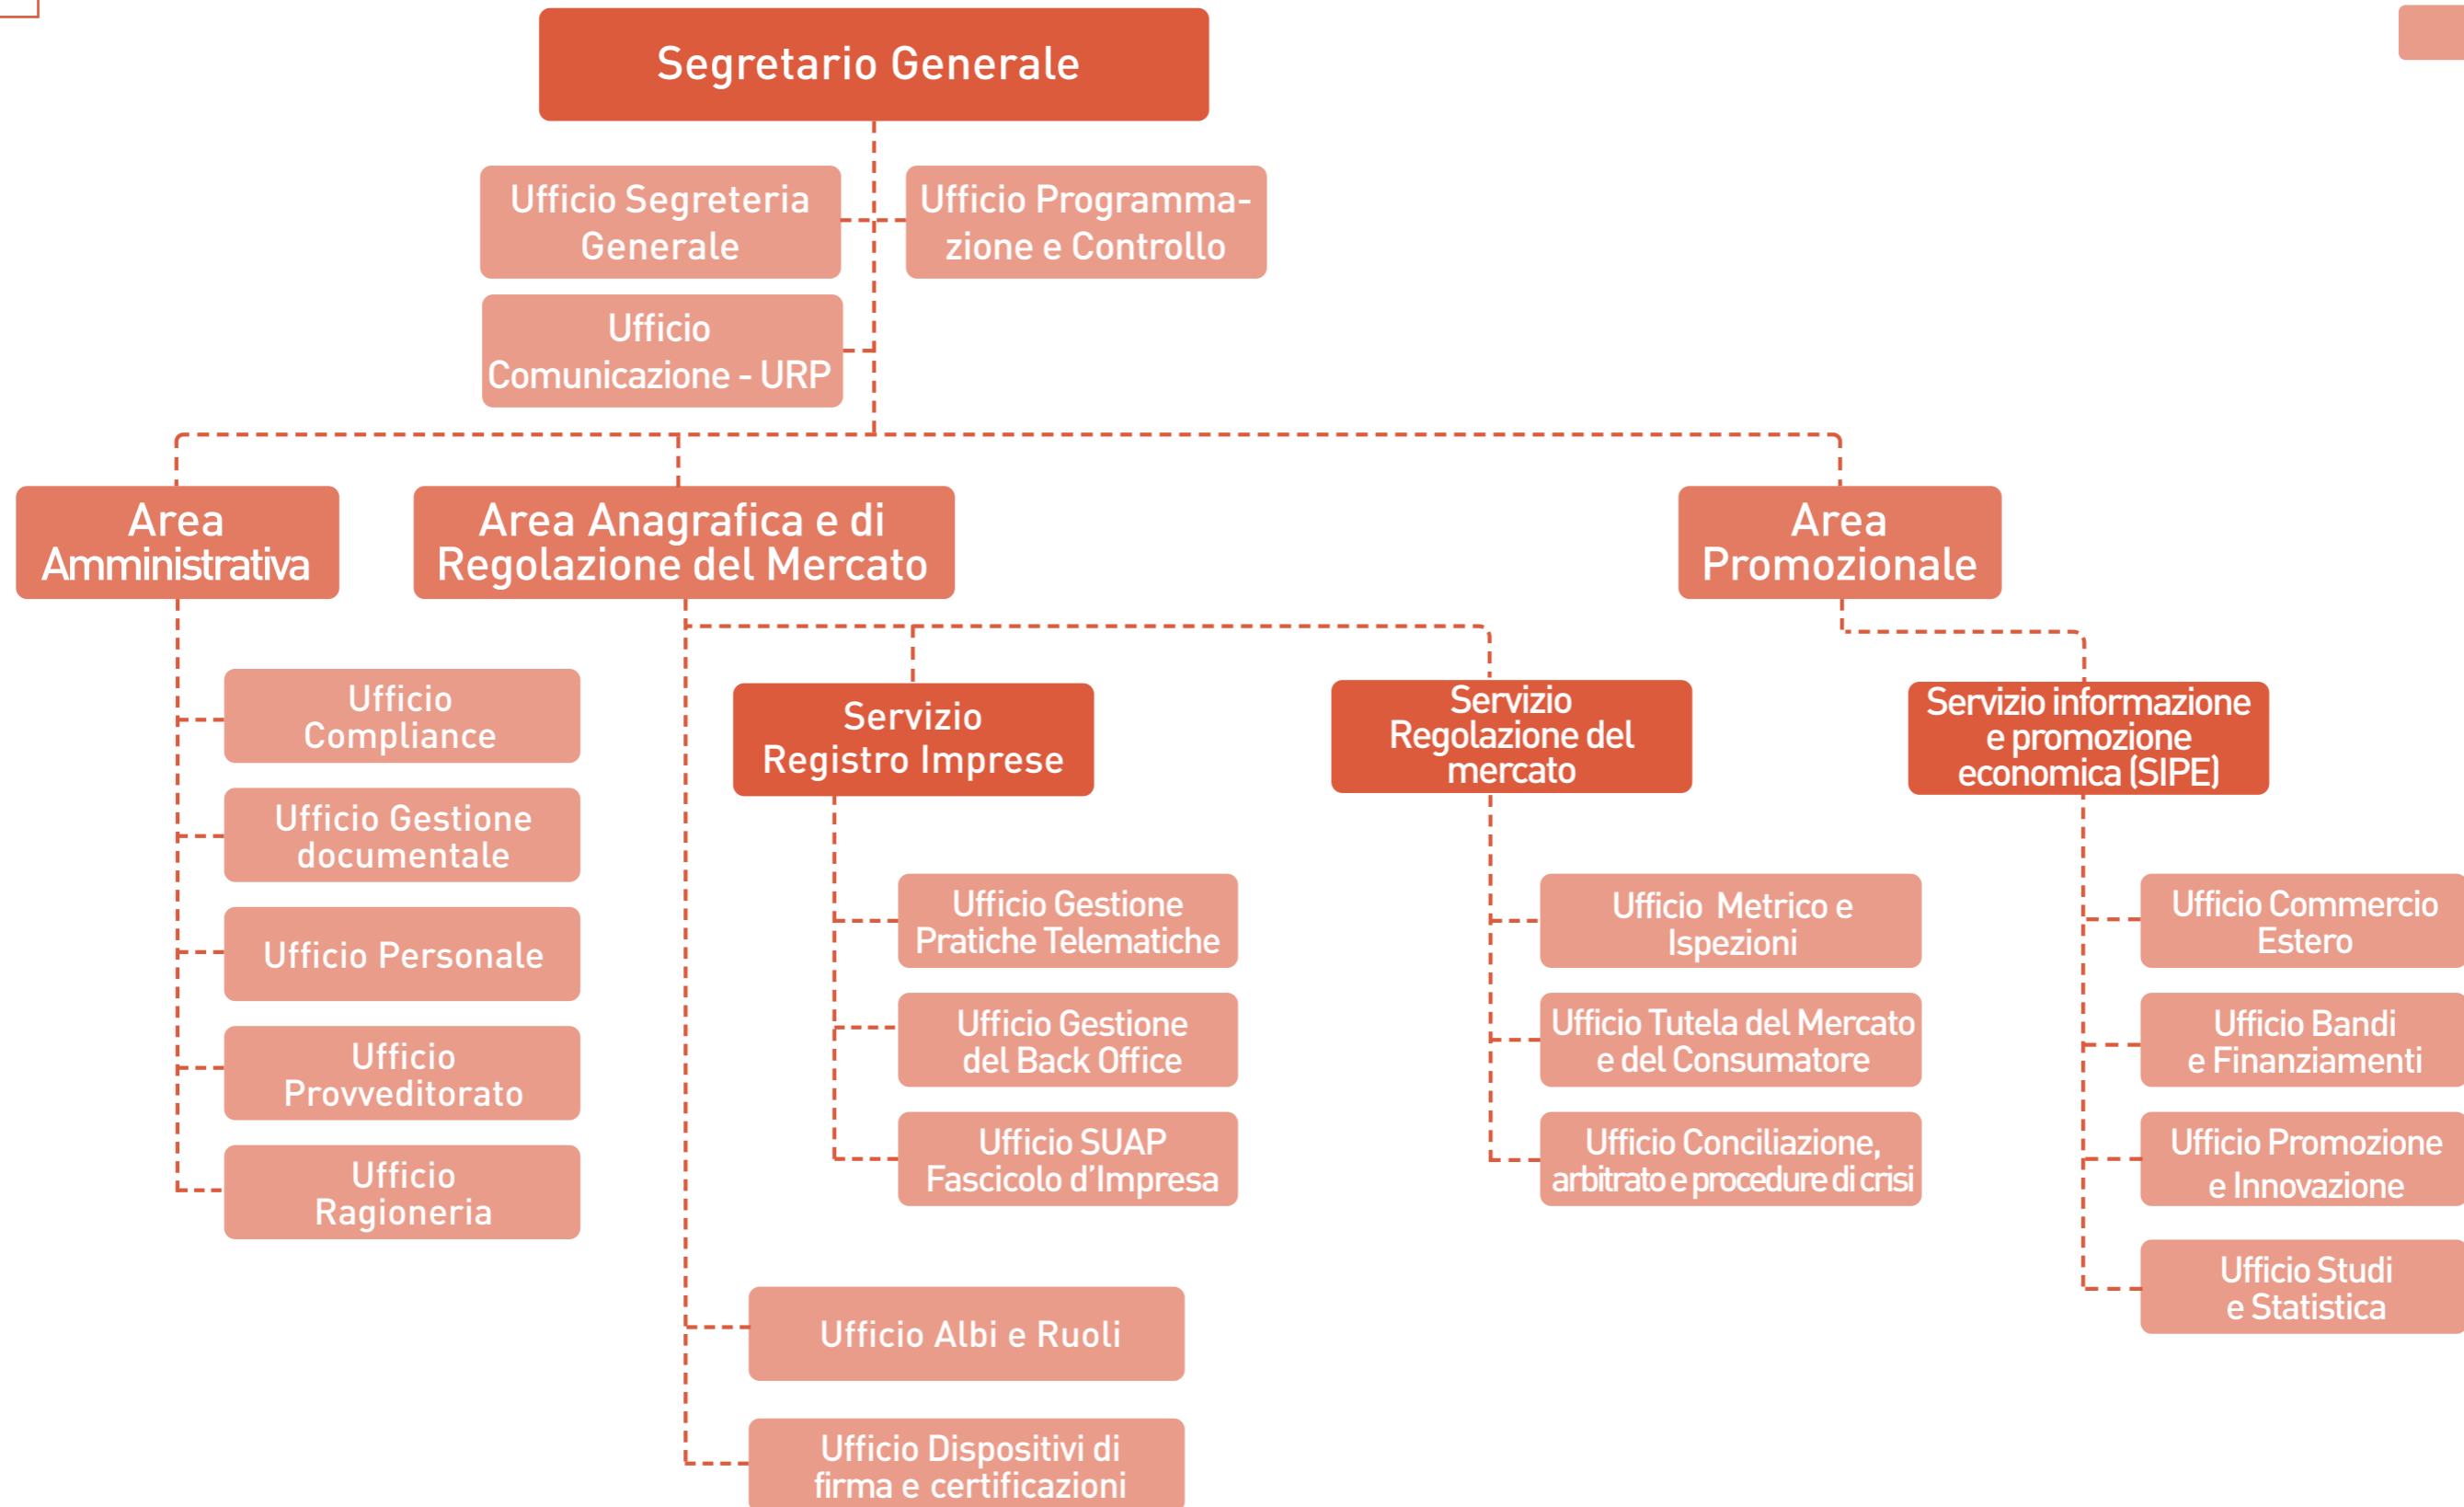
Segretario Generale

Ufficio Segreteria Generale

Ufficio Programmazione e Controllo

Ufficio Comunicazione - URP

Area Amministrativa

Ufficio Compliance

Ufficio Gestione documentale

Ufficio Personale

Ufficio Provveditorato

Ufficio Ragioneria

Area Anagrafica e di Regolazione del Mercato

Servizio Registro Imprese

Ufficio Gestione Pratiche Telematiche

Ufficio Gestione del Back Office

Ufficio SUAP Fascicolo d'Impresa

Servizio Regolazione del mercato

Ufficio Metrico e Ispezioni

Ufficio Tutela del Mercato e del Consumatore

Ufficio Conciliazione, arbitrato e procedure di crisi

Ufficio Albi e Ruoli

Ufficio Dispositivi di firma e certificazioni

Area Promozionale

Servizio informazione e promozione economica (SIPE)

Ufficio Commercio Estero

Ufficio Bandi e Finanziamenti

Ufficio Promozione e Innovazione

Ufficio Studi e Statistica